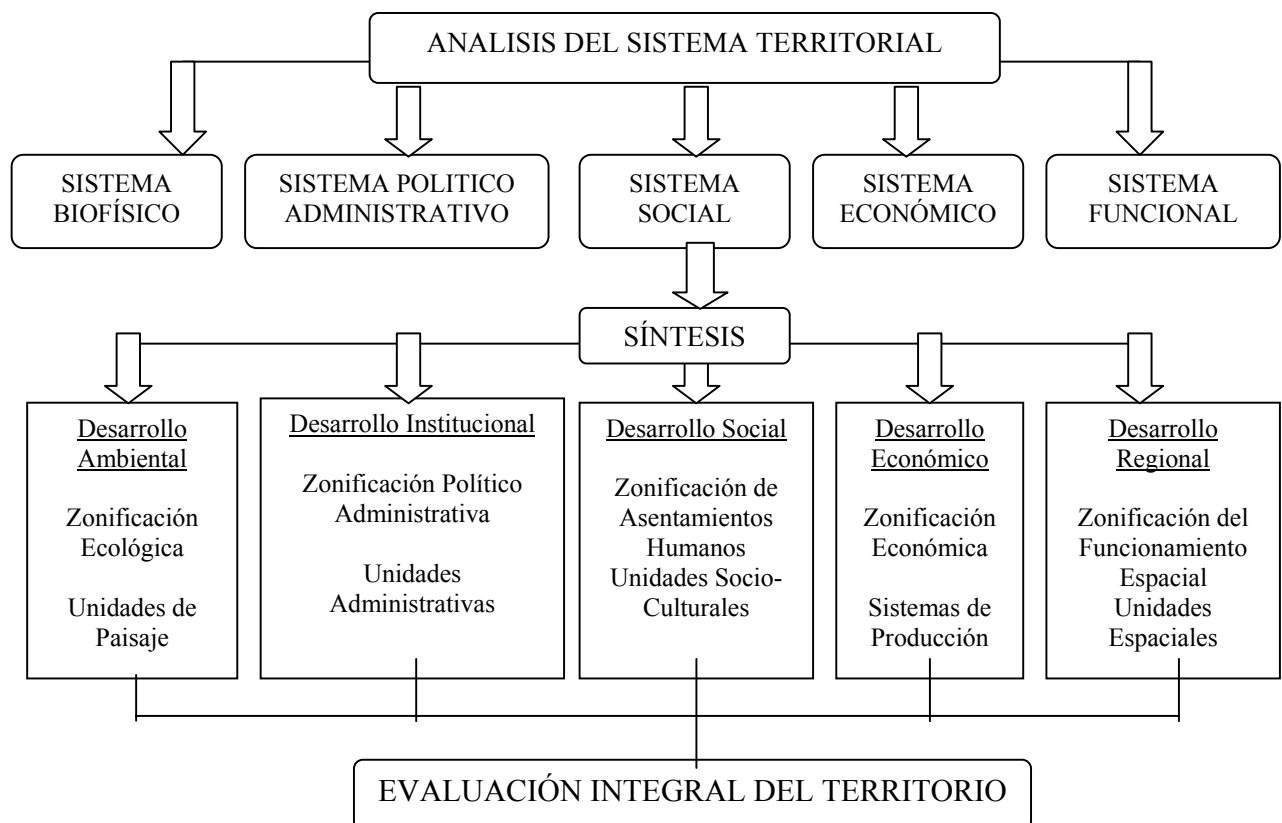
ANALISIS DEL SISTEMA TERRITORIAL

SISTEMA BIOFÍSICO

SISTEMA POLITICO ADMINISTRATIVO

SISTEMA SOCIAL

SISTEMA ECONÓMICO

SISTEMA FUNCIONAL

SÍNTESIS

Desarrollo Ambiental

Zonificación Ecológica

Unidades de Paisaje

Desarrollo Institucional

Zonificación Político Administrativa

Unidades Administrativas

Desarrollo Social

Zonificación de Asentamientos Humanos Unidades Socio-Culturales

Desarrollo Económico

Zonificación Económica

Sistemas de Producción

Desarrollo Regional

Zonificación del Funcionamiento Espacial Unidades Espaciales

EVALUACIÓN INTEGRAL DEL TERRITORIO